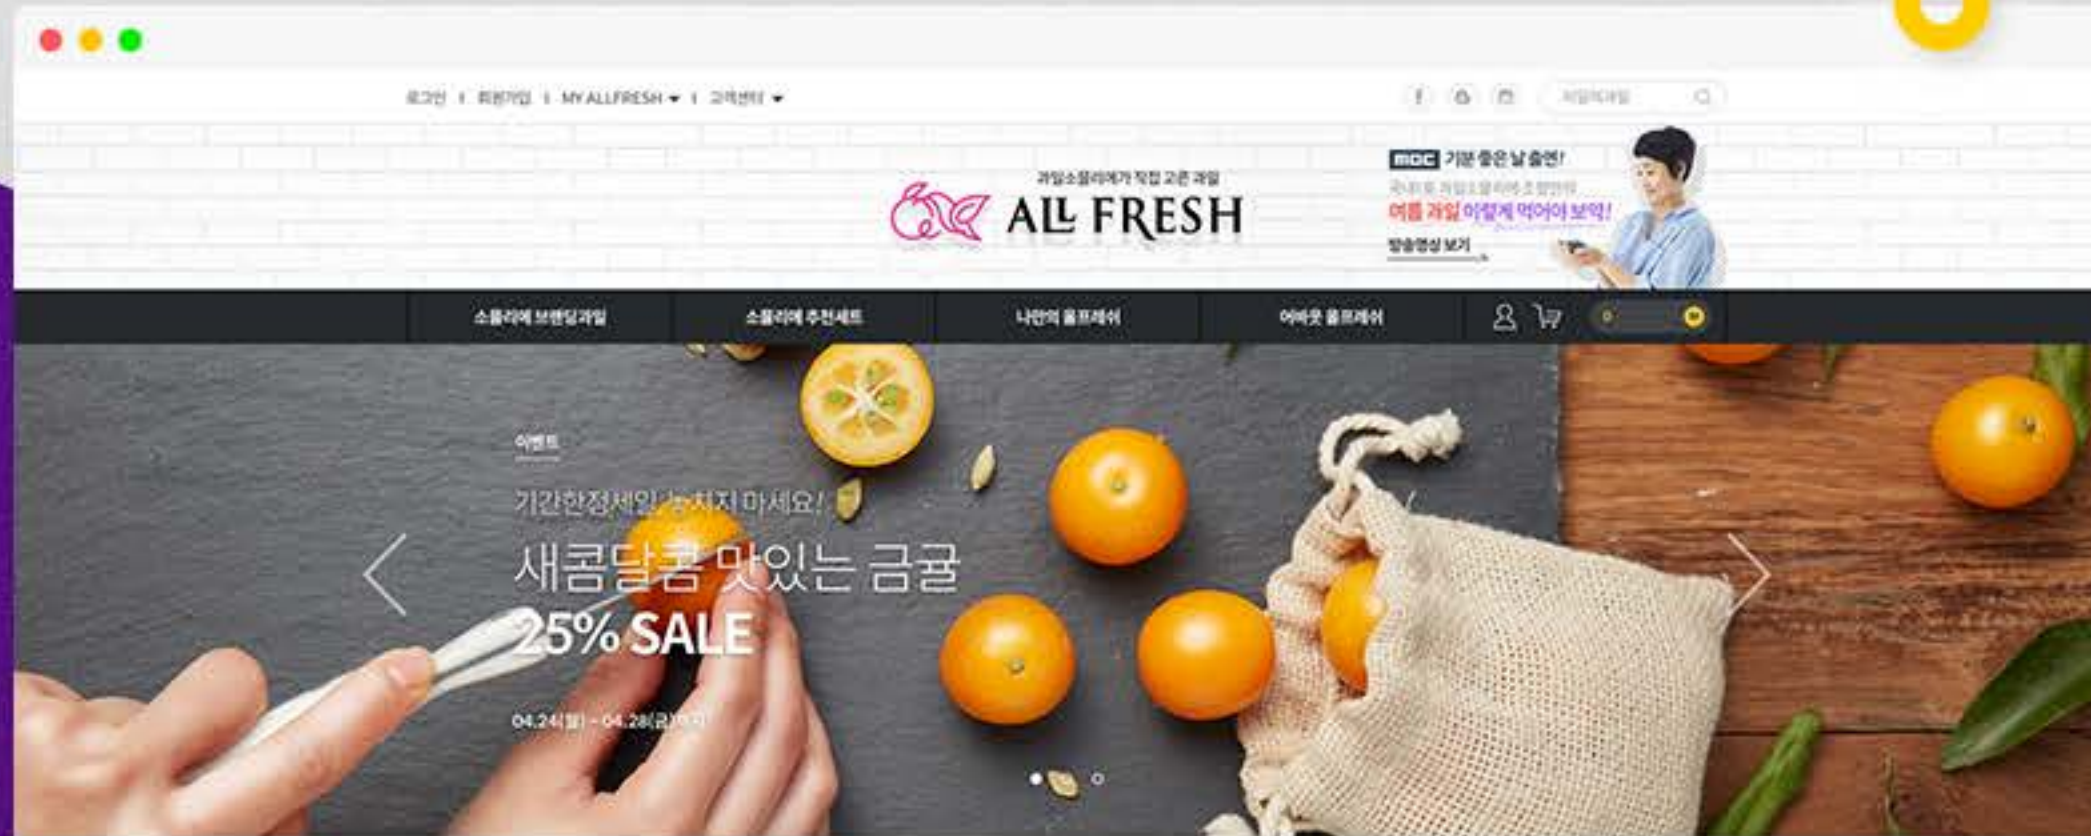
로그인 | 회원가입 | MY ALLFRESH ▾ | 고객센터 ▾

과일소믈리에가 직접 고른 과일
ALL FRESH

MBC 기분 좋은 날 출연!
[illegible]
여름 과일 이렇게 먹어야 보약!
방송영상 보기

소믈리에 브랜딩과일
소믈리에 추천세트
나만의 올프레쉬
어바웃 올프레쉬

0

이벤트
기간한정세일 놓치지 마세요!
새콤달콤 맛있는 금귤
25% SALE
04.24(월) - 04.28(금)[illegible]